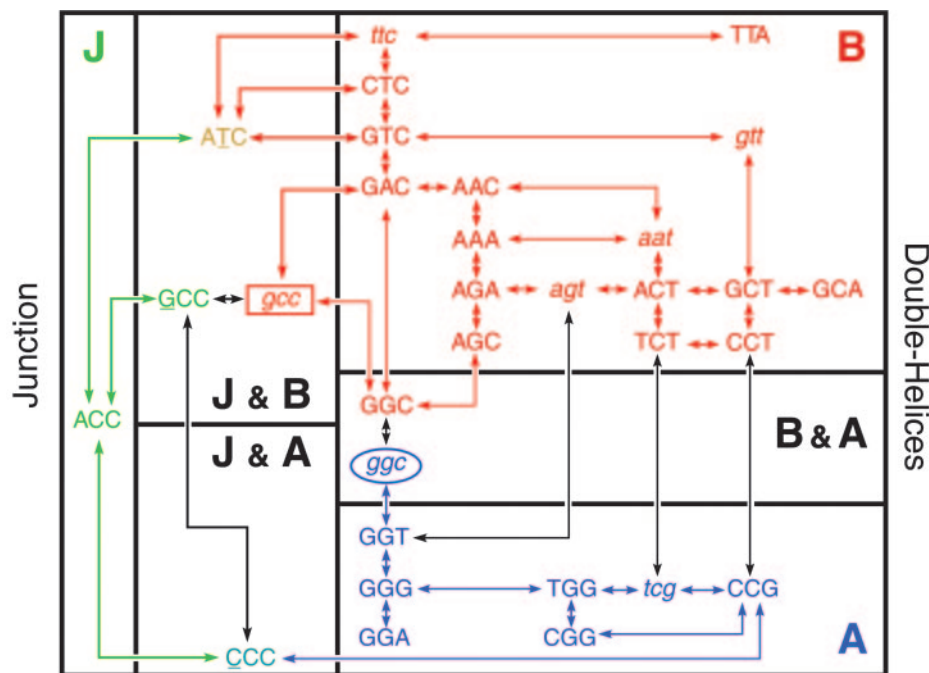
J

B

ttc

TTA

CTC

ATC

GTC

gtt

GAC

AAC

AAA

aat

GCC

gcc

AGA

agt

ACT

GCT

GCA

AGC

TCT

CCT

Junction

Double-Helices

J & B

ACC

GGC

J & A

B & A

ggc

GGT

GGG

TGG

tcg

CCG

GGA

CGG

CCC

A